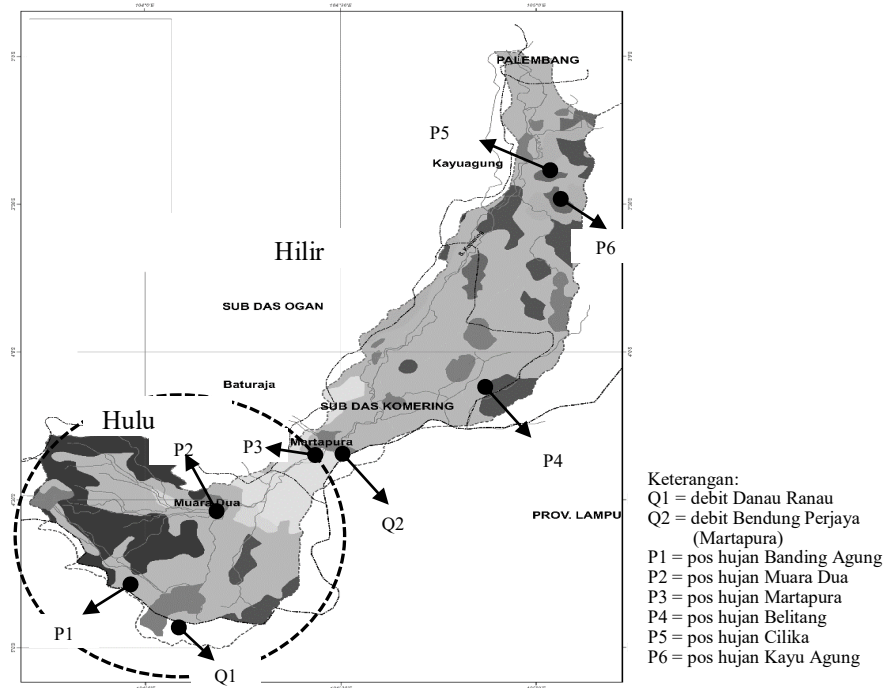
PALEMBANG

P5

Kayuagung

P6

Hilir

SUB DAS OGAN

Baturaja

SUB DAS KOMERING

Hulu

P2

P3

Martapura

P4

Muara Dua

Q2

PROV. LAMPU

P1

Q1

Keterangan:
Q1 = debit Danau Ranau
Q2 = debit Bendung Perjaya (Martapura)
P1 = pos hujan Banding Agung
P2 = pos hujan Muara Dua
P3 = pos hujan Martapura
P4 = pos hujan Belitang
P5 = pos hujan Cilika
P6 = pos hujan Kayu Agung